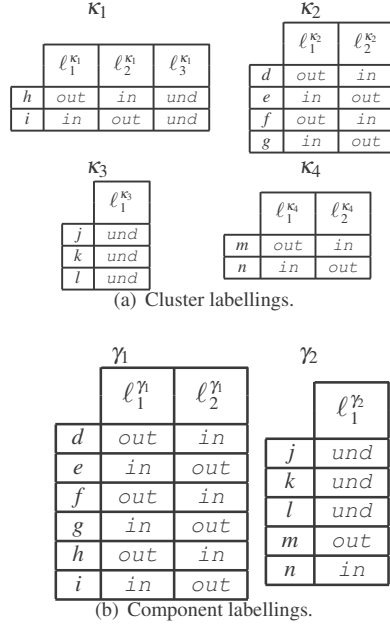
$\kappa_1$

| | $\ell_1^{\kappa_1}$ | $\ell_2^{\kappa_1}$ | $\ell_3^{\kappa_1}$ |
|---|---|---|---|
| $h$ | out | in | und |
| $i$ | in | out | und |

$\kappa_2$

| | $\ell_1^{\kappa_2}$ | $\ell_2^{\kappa_2}$ |
|---|---|---|
| $d$ | out | in |
| $e$ | in | out |
| $f$ | out | in |
| $g$ | in | out |

$\kappa_3$

| | $\ell_1^{\kappa_3}$ |
|---|---|
| $j$ | und |
| $k$ | und |
| $l$ | und |

$\kappa_4$

| | $\ell_1^{\kappa_4}$ | $\ell_2^{\kappa_4}$ |
|---|---|---|
| $m$ | out | in |
| $n$ | in | out |

(a) Cluster labellings.

$\gamma_1$

| | $\ell_1^{\gamma_1}$ | $\ell_2^{\gamma_1}$ |
|---|---|---|
| $d$ | out | in |
| $e$ | in | out |
| $f$ | out | in |
| $g$ | in | out |
| $h$ | out | in |
| $i$ | in | out |

$\gamma_2$

| | $\ell_1^{\gamma_2}$ |
|---|---|
| $j$ | und |
| $k$ | und |
| $l$ | und |
| $m$ | out |
| $n$ | in |

(b) Component labellings.